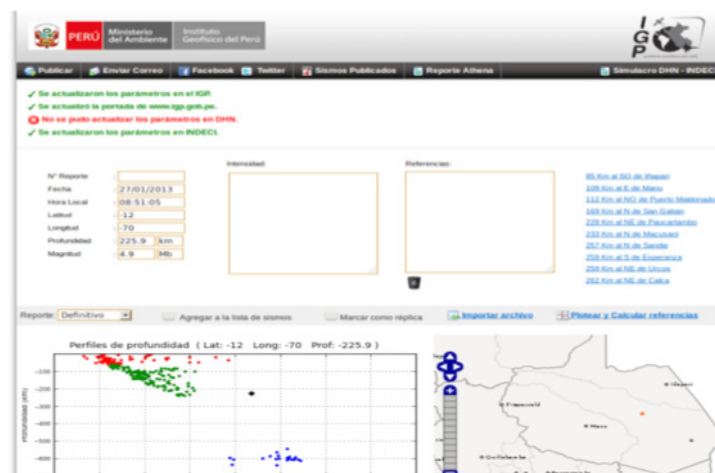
PERÚ Ministerio del Ambiente Instituto Geofísico del Perú

IGP

Publicar Enviar Correo Facebook Twitter Sismos Publicados Reporte Athena Simulacro DHN - INDECI

✓ Se actualizaron los parámetros en el IGP.
✓ Se actualizó la portada de www.igp.gob.pe.
No se pudo actualizar los parámetros en DHN.
✓ Se actualizaron los parámetros en INDECI.

N° Reporte
Fecha 27/01/2013
Hora Local 08:51:05
Latitud -12
Longitud -70
Profundidad 225.9 km
Magnitud 4.9 Mb

Intensidad:

Referencias:

85 Km al SO de Iñapari
108 Km al E de Manu
112 Km al NO de Puerto Maldonado
169 Km al N de San Gaban
228 Km al NE de Paucartambo
233 Km al N de Macusani
257 Km al N de Sandia
259 Km al S de Esperanza
259 Km al NE de Urcos
262 Km al NE de Calca

Reporte: Definitivo Agregar a la lista de sismos Marcar como réplica Importar archivo Plotear y Calcular referencias

Perfiles de profundidad ( Lat: -12 Long: -70 Prof: -225.9 )

-100
-200
-300
-400
-500
-600

Profundidad (km)